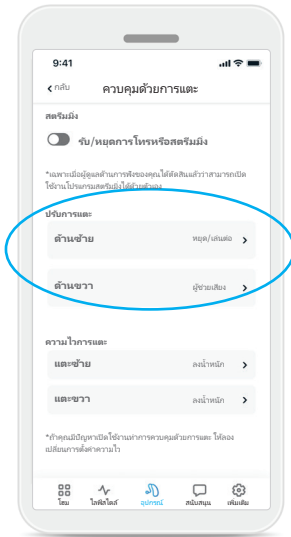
9:41

กลับ ควบคุมด้วยการแตะ

สตรีมมิ่ง

รับ/หยุดการโทรหรือสตรีมมิ่ง

*เฉพาะเมื่อผู้ดูแลด้านการฟังของคุณได้ตัดสินแล้วว่าสามารถเปิดใช้งานโปรแกรมสตรีมมิ่งได้ด้วยตนเอง

ปรับการแตะ

ด้านซ้าย หยุด/เล่นต่อ

ด้านขวา ผู้ช่วยเสียง

ความไวการแตะ

แตะซ้าย ลงน้ำหนัก

แตะขวา ลงน้ำหนัก

*ถ้าคุณมีปัญหาเปิดใช้งานท่าการควบคุมด้วยการแตะ ให้ลองเปลี่ยนการตั้งค่าความไว

โฮม ไลฟ์สไตล์ อุปกรณ์ สนับสนุน เพิ่มเติม